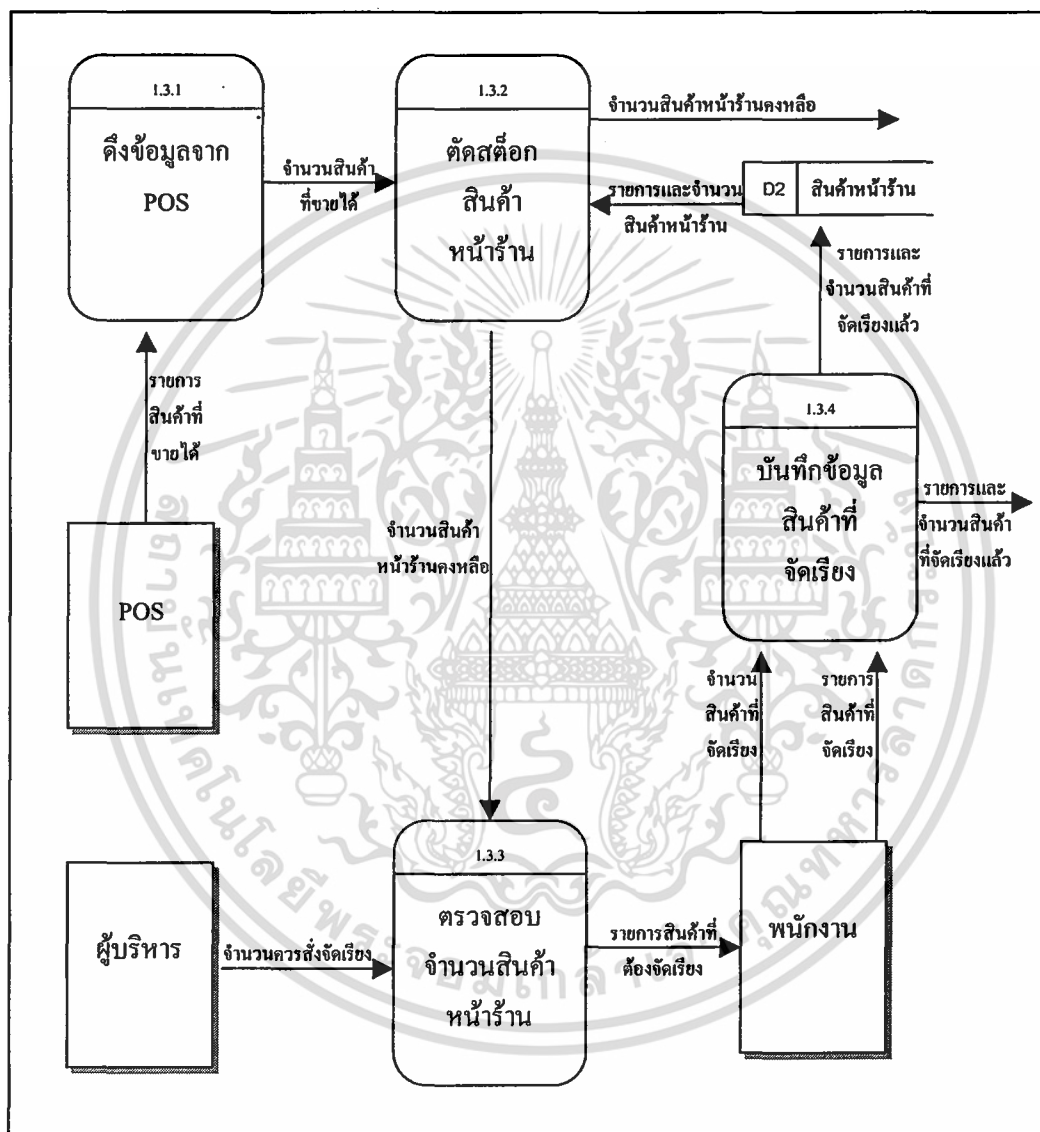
1.3.1

ดึงข้อมูลจาก POS

จำนวนสินค้าที่ขายได้

1.3.2

ตัดสต็อกสินค้าหน้าร้าน

จำนวนสินค้าหน้าร้านคงหลือ

รายการและจำนวนสินค้าหน้าร้าน

D2 | สินค้าหน้าร้าน

รายการและจำนวนสินค้าที่จัดเรียงแล้ว

รายการสินค้าที่ขายได้

1.3.4

บันทึกข้อมูลสินค้าที่จัดเรียง

รายการและจำนวนสินค้าที่จัดเรียงแล้ว

จำนวนสินค้าหน้าร้านคงหลือ

POS

จำนวนสินค้าที่จัดเรียง

รายการสินค้าที่จัดเรียง

1.3.3

ผู้บริหาร

จำนวนควรสั่งจัดเรียง

ตรวจสอบจำนวนสินค้าหน้าร้าน

รายการสินค้าที่ต้องจัดเรียง

พนักงาน